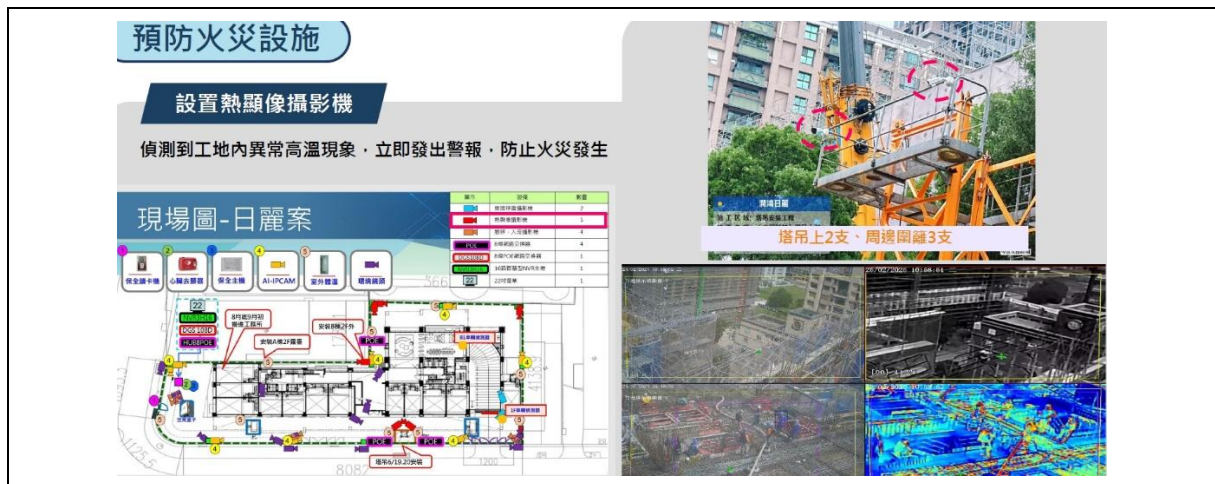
預防火災設施

設置熱顯像攝影機

偵測到工地內異常高溫現象，立即發出警報，防止火災發生

現場圖-日麗案

| 圖示 | 設備 | 數量 |
|---|---|---|
| | 移動攝影機 | 2 |
| | 熱顯像攝影機 | 1 |
| | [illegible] | 4 |
| POE | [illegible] | 4 |
| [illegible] | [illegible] | 1 |
| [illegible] | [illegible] | 1 |
| 22 | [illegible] | 1 |

保全讀卡機 心臟去顫器 保全主機 AI-IPCAM 室外機器 現場鏡頭

22

HUBPOE

安裝A棟2F屋頂

安裝B棟2F外

POE

POE POE

塔吊6/19.20安裝

808

1200

1125.5

潤鴻日麗

施工狀況：塔吊安裝工程

塔吊上2支、周邊圍籬3支

26/02/2026 10:08:04